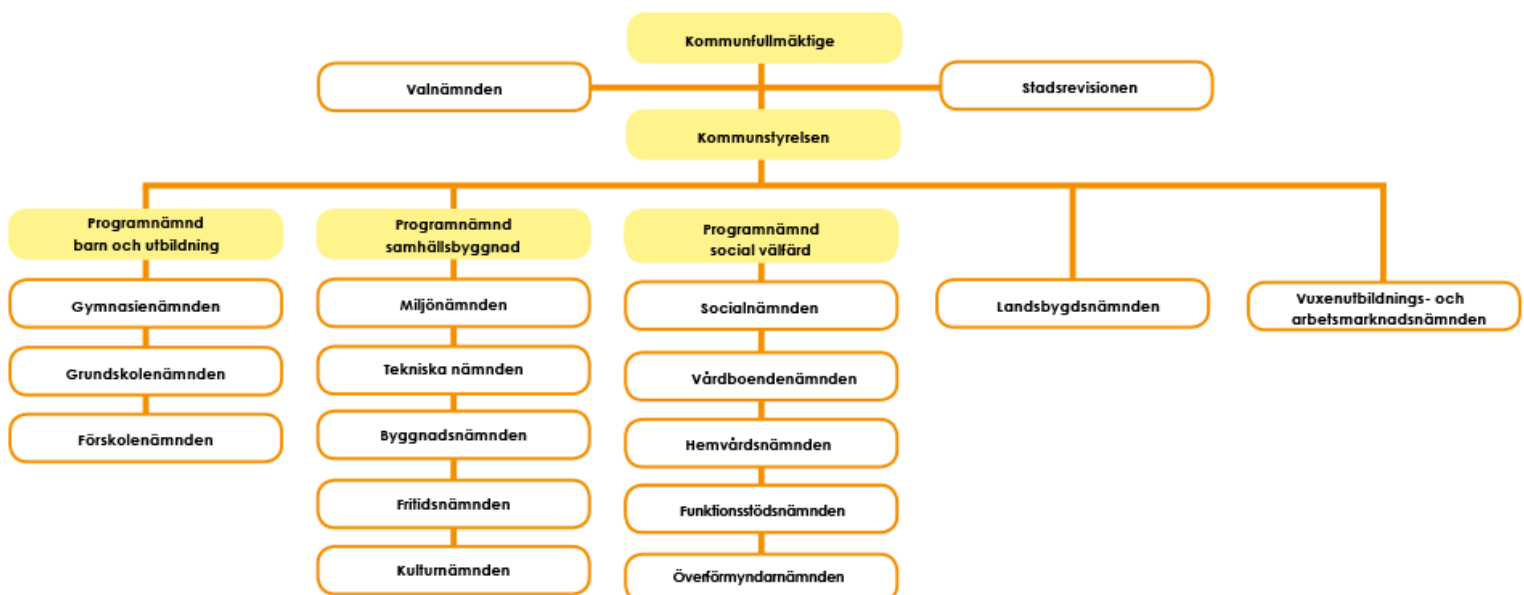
Kommunfullmäktige

Valnämnden

Stadsrevisionen

Kommunstyrelsen

Programnämnd barn och utbildning

Gymnasienämnden

Grundskolenämnden

Förskolenämnden

Programnämnd samhällsbyggnad

Miljönämnden

Tekniska nämnden

Byggnadsnämnden

Fritidsnämnden

Kulturnämnden

Programnämnd social välfärd

Socialnämnden

Vårdboendenämnden

Hemvårdsnämnden

Funktionsstödsnämnden

Överförmyndarnämnden

Landsbygdsnämnden

Vuxenutbildnings- och arbetsmarknadsnämnden